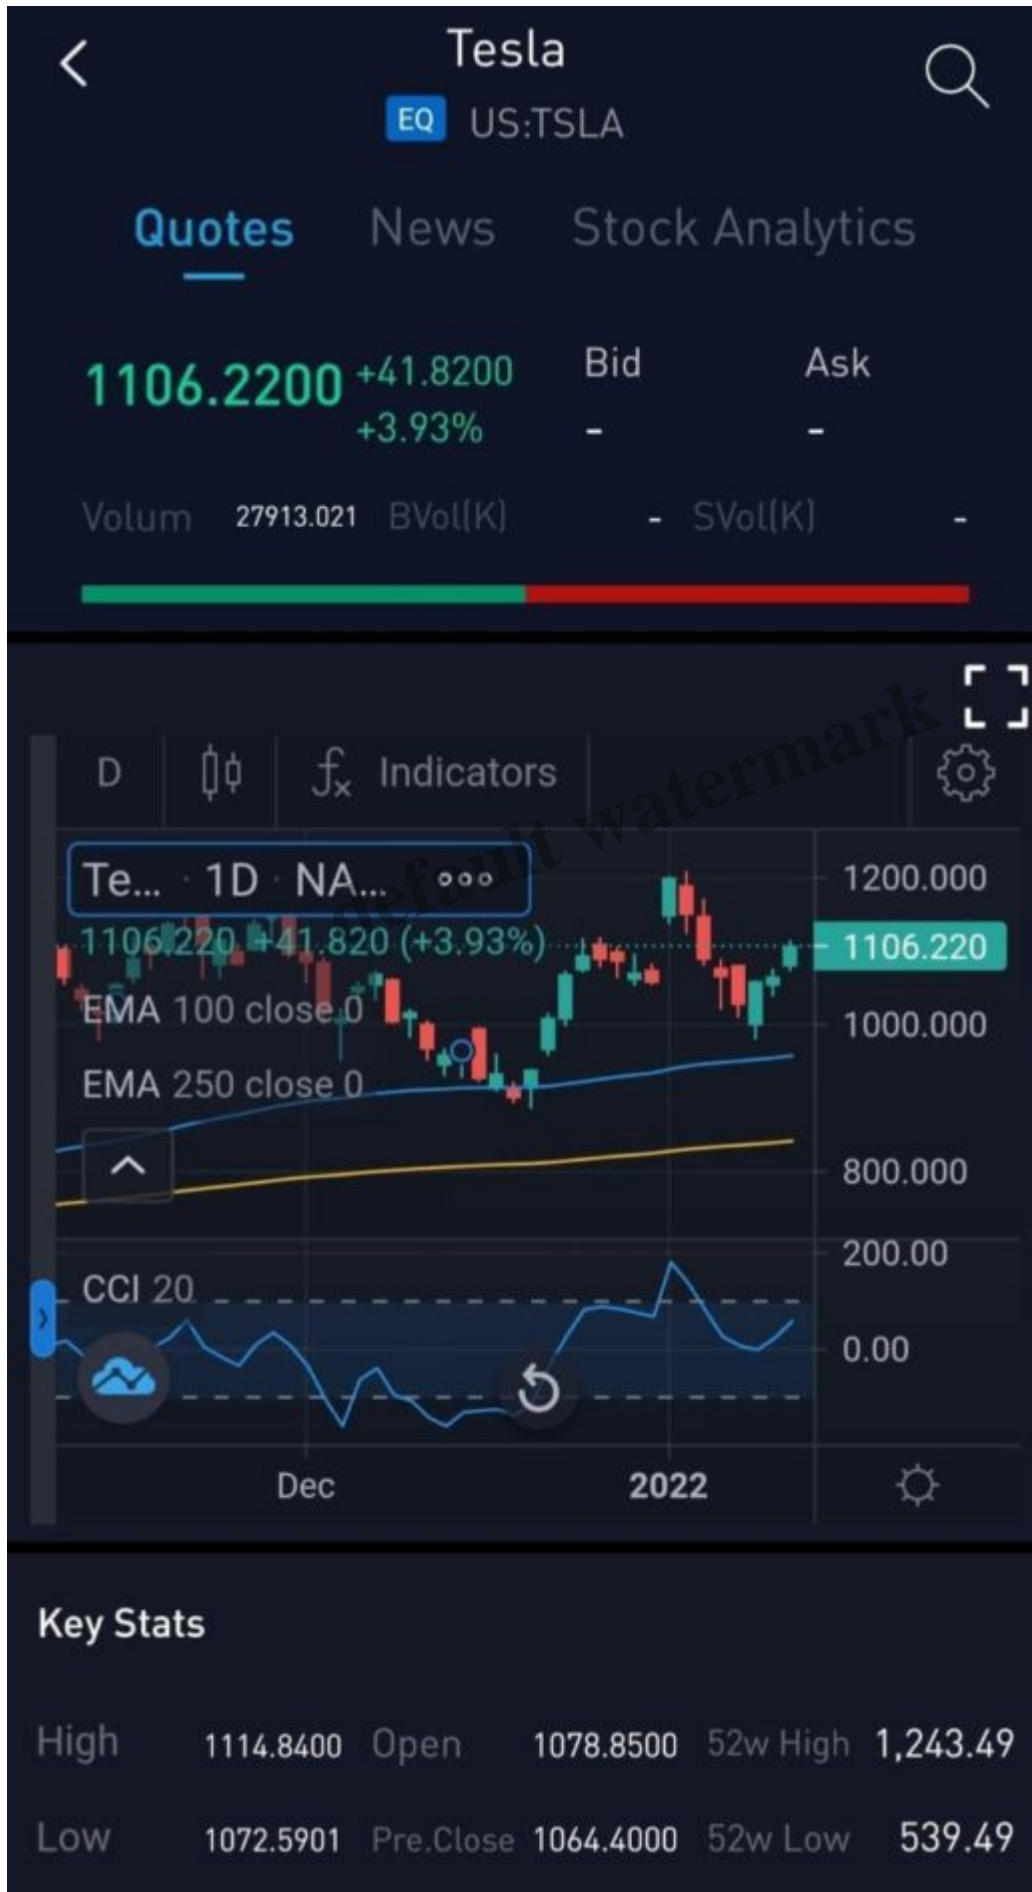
Tesla
EQ US:TSLA

Quotes News Stock Analytics

1106.2200 +41.8200 +3.93%
Bid -
Ask -

Volum 27913.021 BVol(K) - SVol(K) -

default watermark

D Indicators

Te... 1D NA...
1106.220 +41.820 (+3.93%)
EMA 100 close 0
EMA 250 close 0

1200.000
1106.220
1000.000
800.000
200.00
0.00

CCI 20

Dec
2022

Key Stats

| High | 1114.8400 | Open | 1078.8500 | 52w High | 1,243.49 |
|---|---|---|---|---|---|
| Low | 1072.5901 | Pre.Close | 1064.4000 | 52w Low | 539.49 |